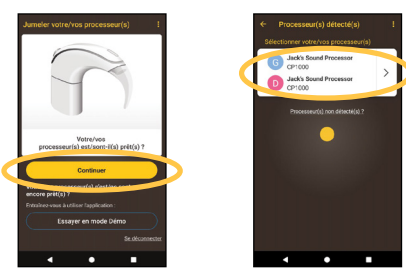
Jumeler votre/vos processeur(s)

Votre/vos processeur(s) est/sont-il(s) prêt(s) ?

Continuer

Votre/vos processeur(s) n'est/ne sont-il(s) pas encore prêt(s) ?

Entraînez-vous à utiliser l'application :

Essayer en mode Démo

Se déconnecter

Processeur(s) détecté(s)

Sélectionner votre/vos processeur(s)

G Jack's Sound Processor CP1000

D Jack's Sound Processor CP1000

Processeur(s) non détecté(s) ?